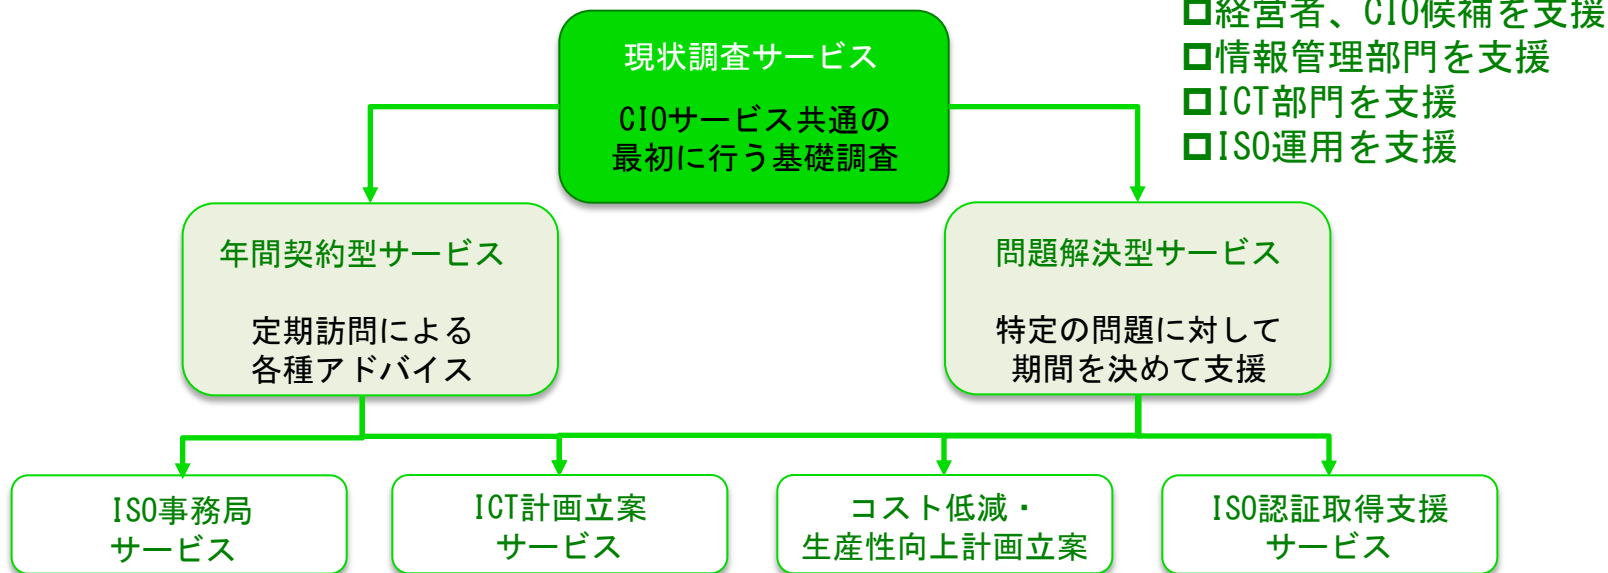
□経営者、CIO候補を支援
□情報管理部門を支援
□ICT部門を支援
□ISO運用を支援

現状調査サービス

CIOサービス共通の最初に行う基礎調査

年間契約型サービス

定期訪問による各種アドバイス

問題解決型サービス

特定の問題に対して期間を決めて支援

ISO事務局サービス

ICT計画立案サービス

コスト低減・生産性向上計画立案

ISO認証取得支援サービス